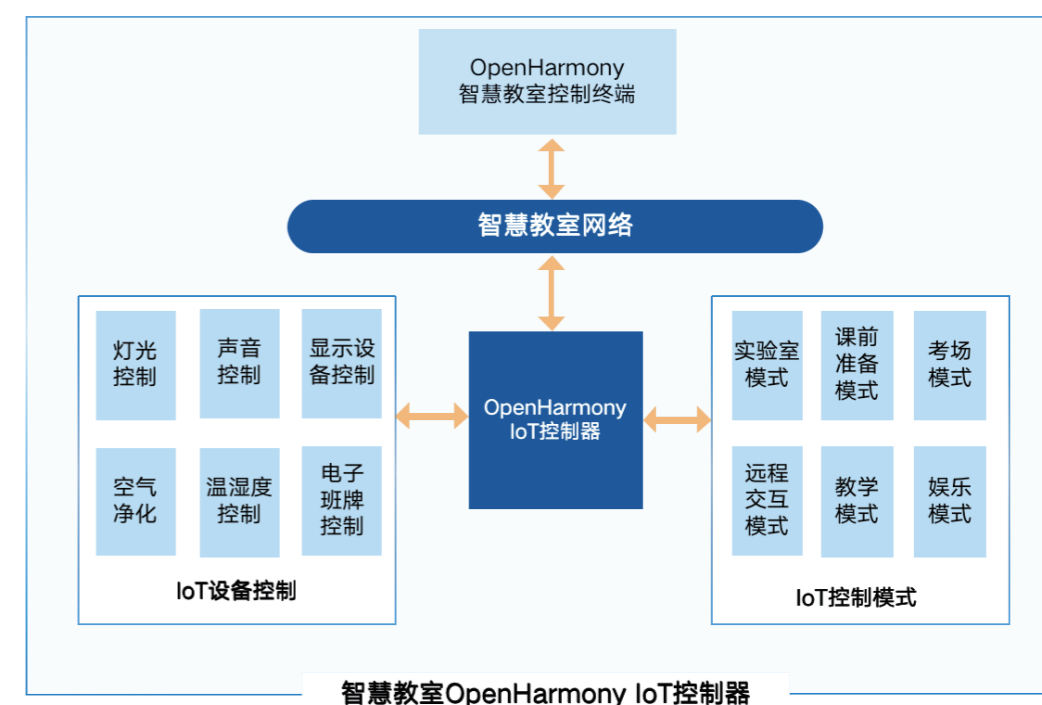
OpenHarmony
智慧教室控制终端

智慧教室网络

灯光控制

声音控制

显示设备控制

空气净化

温湿度控制

电子班牌控制

IoT设备控制

OpenHarmony IoT控制器

实验室模式

课前准备模式

考场模式

远程交互模式

教学模式

娱乐模式

IoT控制模式

智慧教室OpenHarmony IoT控制器